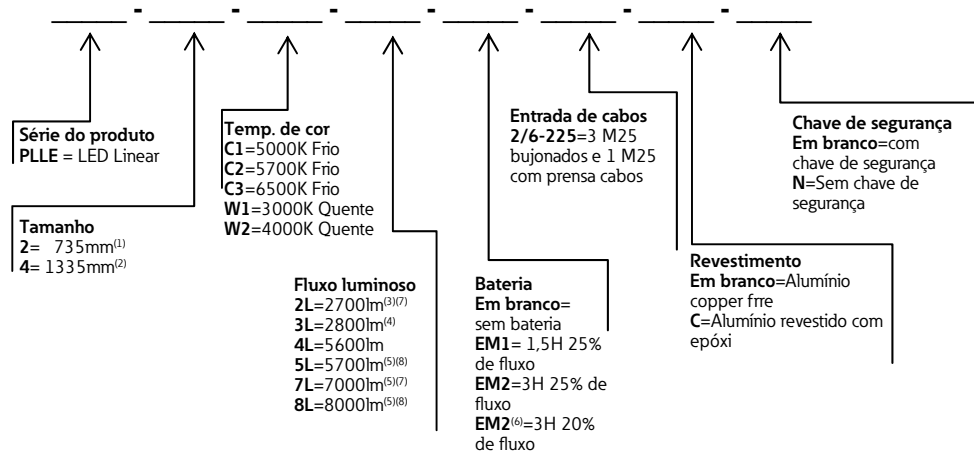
_____ - _____ - _____ - _____ - _____ - _____ - _____ - _____

**Série do produto**
**PLLE** = LED Linear

**Tamanho**
**2**= 735mm$^{(1)}$
**4**= 1335mm$^{(2)}$

**Temp. de cor**
**C1**=5000K Frio
**C2**=5700K Frio
**C3**=6500K Frio
**W1**=3000K Quente
**W2**=4000K Quente

**Fluxo luminoso**
**2L**=2700lm$^{(3)(7)}$
**3L**=2800lm$^{(4)}$
**4L**=5600lm
**5L**=5700lm$^{(5)(8)}$
**7L**=7000lm$^{(5)(7)}$
**8L**=8000lm$^{(5)(8)}$

**Bateria**
**Em branco**= sem bateria
**EM1**= 1,5H 25% de fluxo
**EM2**=3H 25% de fluxo
**EM2**$^{(6)}$=3H 20% de fluxo

**Entrada de cabos**
**2/6-225**=3 M25 bujonados e 1 M25 com prensa cabos

**Revestimento**
**Em branco**=Alumínio copper frre
**C**=Alumínio revestido com epóxi

**Chave de segurança**
**Em branco**=com chave de segurança
**N**=Sem chave de segurança